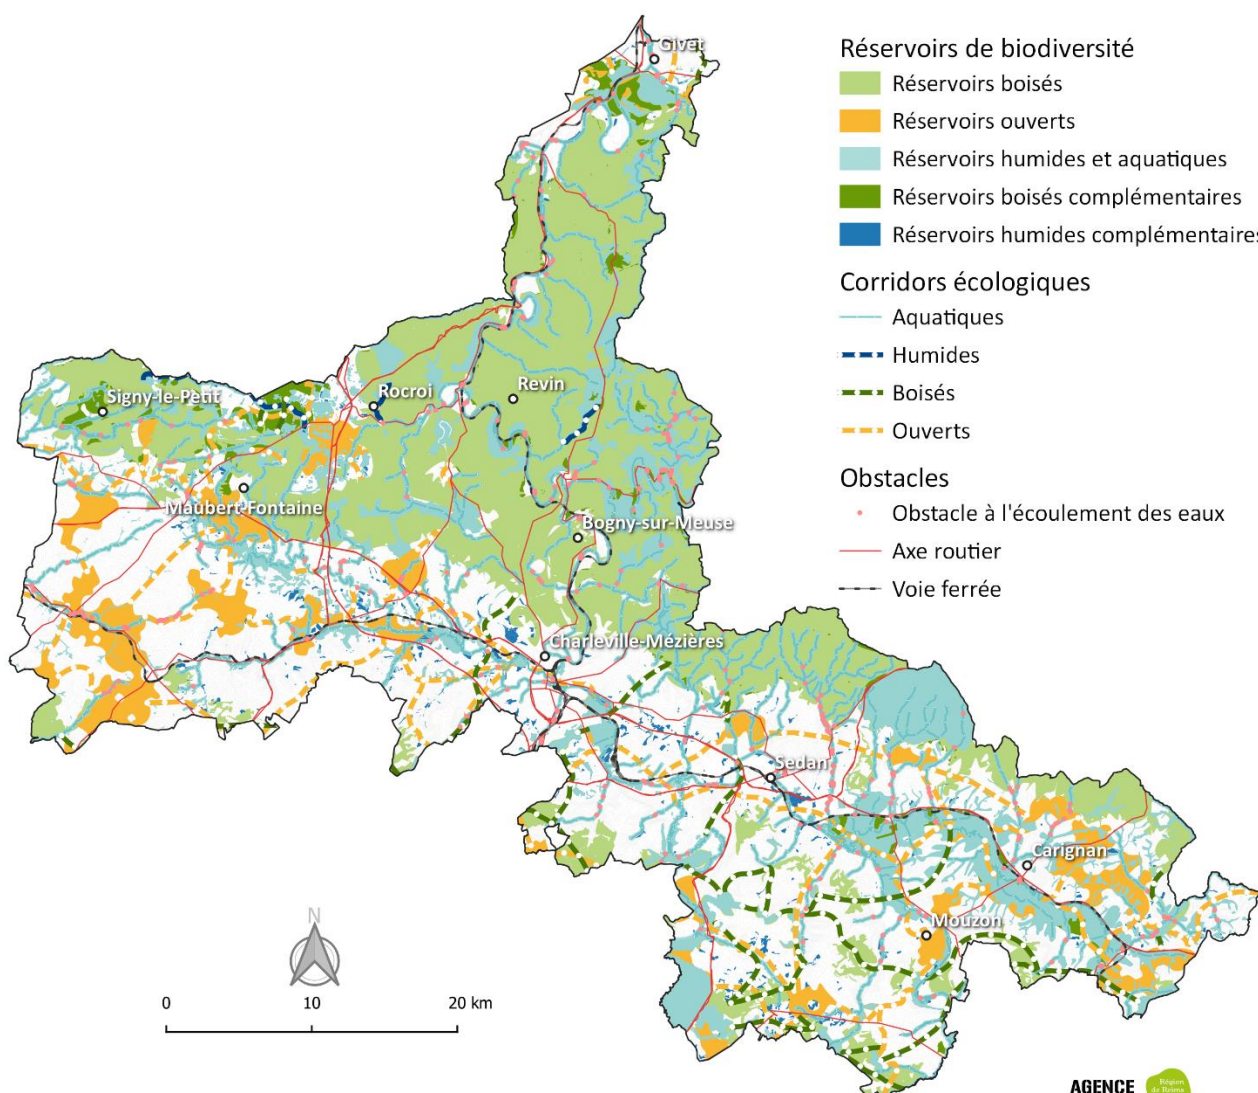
Givet
Signy-le-Petit
Rocroi
Revin
Maubert-Fontaine
Bogny-sur-Meuse
Charleville-Mézières
Sedan
Carignan
Mouzon

Réservoirs de biodiversité
Réservoirs boisés
Réservoirs ouverts
Réservoirs humides et aquatiques
Réservoirs boisés complémentaires
Réservoirs humides complémentaires

Corridors écologiques
Aquatiques
Humides
Boisés
Ouverts

Obstacles
Obstacle à l'écoulement des eaux
Axe routier
Voie ferrée

N
0
10
20 km

AGENCE
Région de Reims